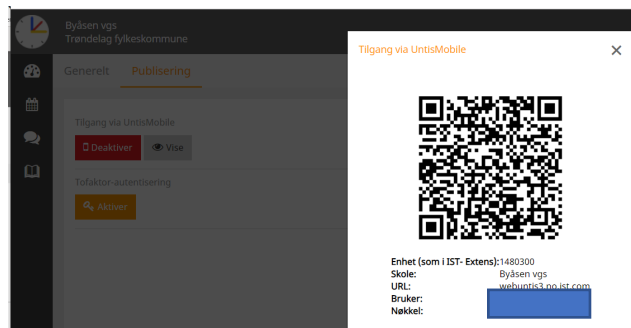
Byåsen vgs
Trøndelag fylkeskommune

Generelt Publisering

Tilgang via UntisMobile
Deaktiver Vise

Tofaktor-autentisering
Aktiver

Tilgang via UntisMobile

Enhet (som i IST- Extens): 1480300
Skole: Byåsen vgs
URL: webuntis3.no.ist.com
Bruker:
Nøkkel: